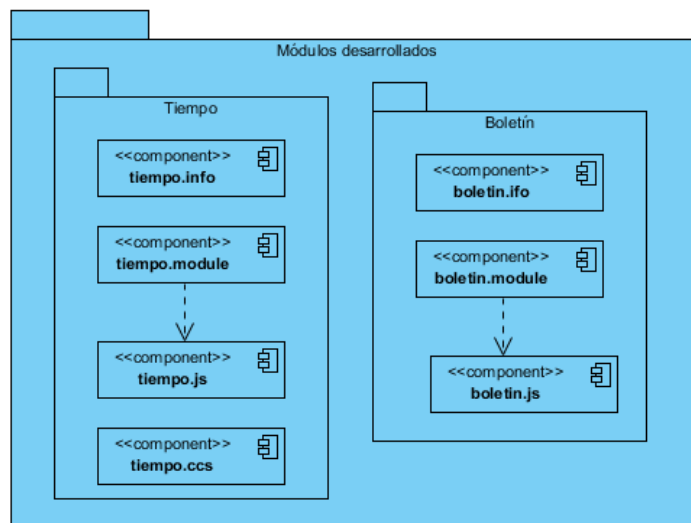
Módulos desarrollados

Tiempo

<<component>>
tiempo.info

<<component>>
tiempo.module

<<component>>
tiempo.js

<<component>>
tiempo.ccs

Boletín

<<component>>
boletin.ifo

<<component>>
boletin.module

<<component>>
boletin.js